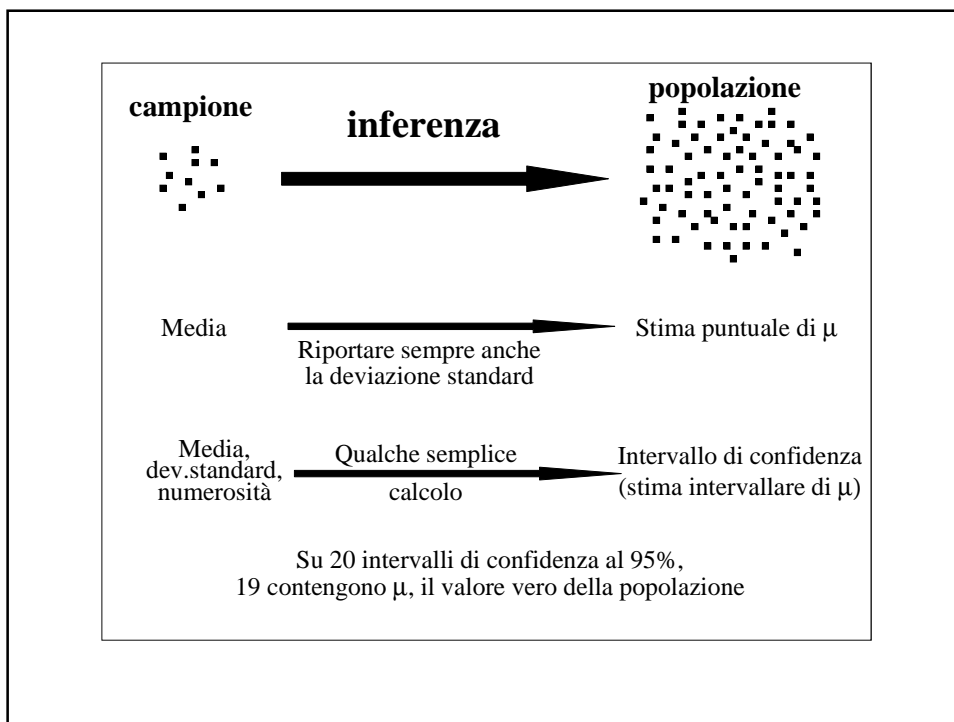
campione

inferenza

popolazione

Media

Riportare sempre anche la deviazione standard

Stima puntuale di $\mu$

Media, dev.standard, numerosità

Qualche semplice calcolo

Intervallo di confidenza (stima intervallare di $\mu$)

Su 20 intervalli di confidenza al 95%, 19 contengono $\mu$, il valore vero della popolazione